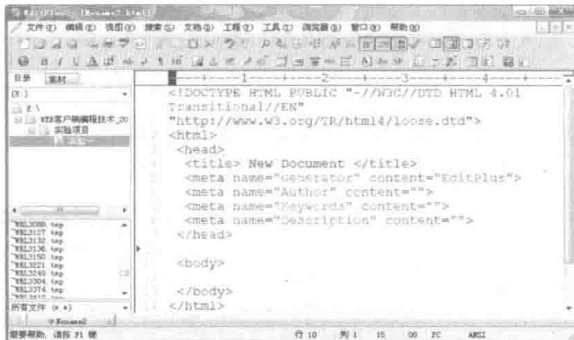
EditPlus - [Noname1.html]

文件(F) 编辑(E) 视图(V) 搜索(S) 文档(D) 工程(P) 工具(T) 浏览器(B) 窗口(W) 帮助(H)

目录 素材

[E:]

E:\

WEB客户端编程技术_20

实验项目

~WRL3080.tmp
~WRL3127.tmp
~WRL3132.tmp
~WRL3136.tmp
~WRL3150.tmp
~WRL3221.tmp
~WRL3249.tmp
~WRL3304.tmp
~WRL3374.tmp

所有文件 (*.*)

<!DOCTYPE HTML PUBLIC "-//W3C//DTD HTML 4.01 Transitional//EN"
"http://www.w3.org/TR/html4/loose.dtd">
<html>
<head>
<title> New Document </title>
<meta name="Generator" content="EditPlus">
<meta name="Author" content="">
<meta name="Keywords" content="">
<meta name="Description" content="">
</head>

<body>

</body>
</html>

Noname1

需要帮助，请按 F1 键 行 10 列 1 15 00 PC ANSI